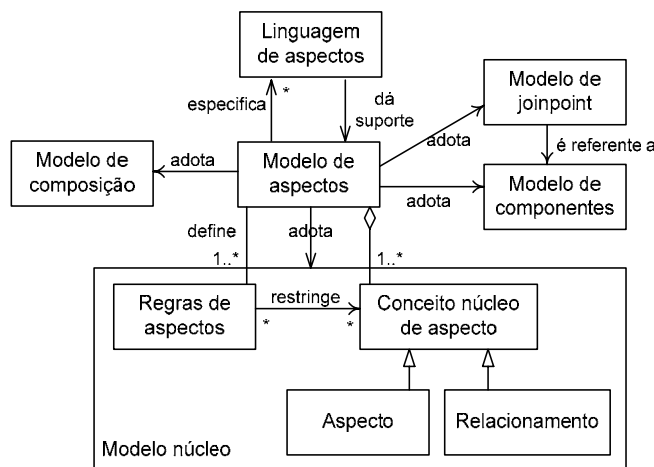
Linguagem de aspectos

especifica

*

dá suporte

Modelo de joinpoint

adota

é referente a

Modelo de composição

adota

Modelo de aspectos

adota

Modelo de componentes

define

adota

1..*

1..*

Regras de aspectos

restringe

*

*

Conceito núcleo de aspecto

Aspecto

Relacionamento

Modelo núcleo